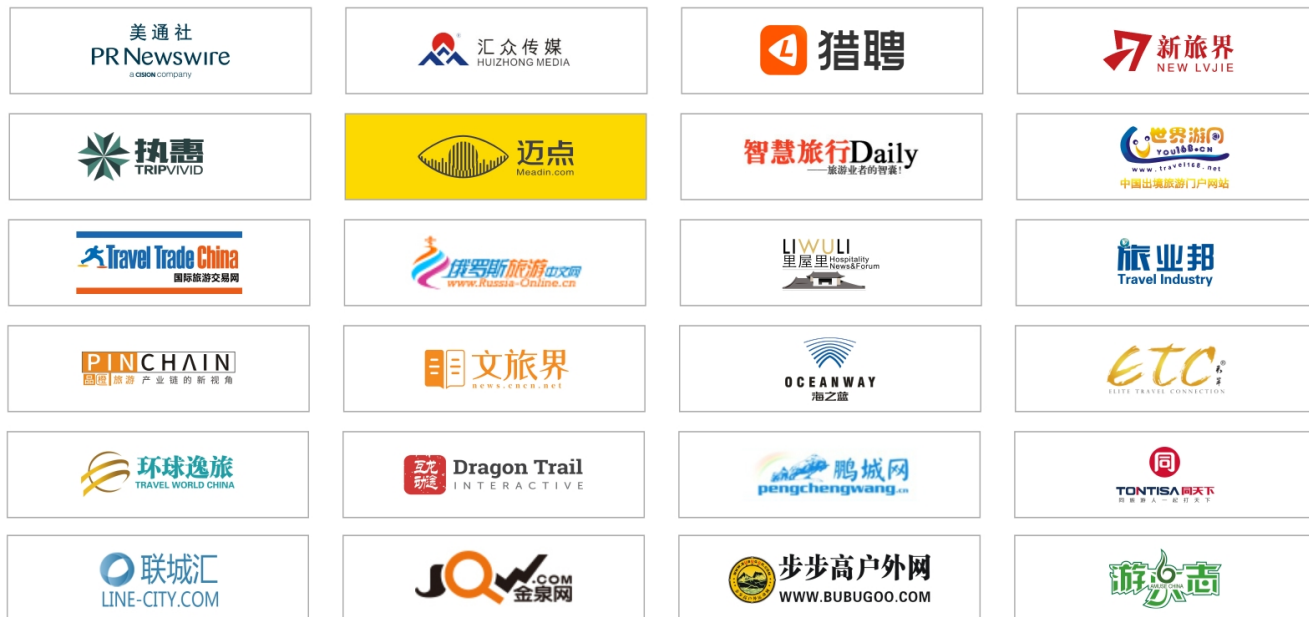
美通社
PR Newswire
a CISION company

汇众传媒
HUIZHONG MEDIA

猎聘

新旅界
NEW LVJIE

执惠
TRIPVIVID

迈点
Meadin.com

智慧旅行Daily
——旅游业者的智囊!

世界游网
YOU168.CN
www.travel168.net
中国出境旅游门户网站

Travel Trade China
国际旅游交易网

俄罗斯旅游中文网
www.Russia-Online.cn

LIWULI
里屋里
Hospitality News&Forum

旅业邦
Travel Industry

PINCHAIN
品橙旅游 产业链的新视角

文旅界
news.cncn.net

OCEANWAY
海之蓝

ETC
ELITE TRAVEL CONNECTION

环球逸旅
TRAVEL WORLD CHINA

Dragon Trail
INTERACTIVE

鹏城网
pengchengwang.cn

同
TONTISA 同天下

联城汇
LINE-CITY.COM

JQW.COM
金泉网

步步高户外网
WWW.BUBUGOO.COM

游志